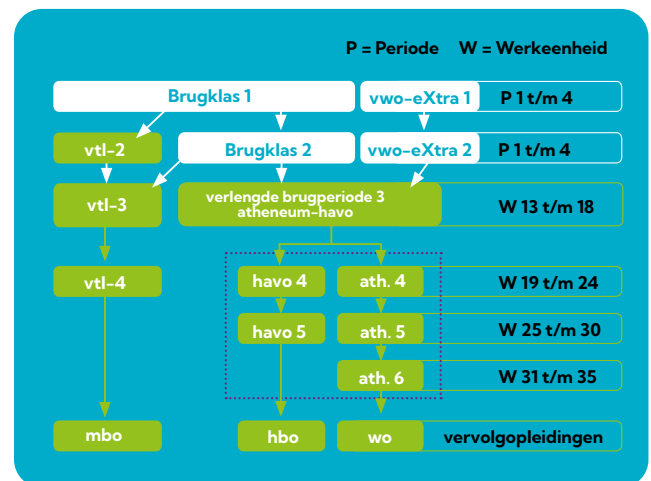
P = Periode W = Werkeenheid

Brugklas 1

vwo-eXtra 1 P 1 t/m 4

vtl-2

Brugklas 2

vwo-eXtra 2 P 1 t/m 4

vtl-3

verlengde brugperiode 3 atheneum-havo

W 13 t/m 18

vtl-4

havo 4

ath. 4

W 19 t/m 24

havo 5

ath. 5

W 25 t/m 30

ath. 6

W 31 t/m 35

mbo

hbo

wo

vervolgopleidingen